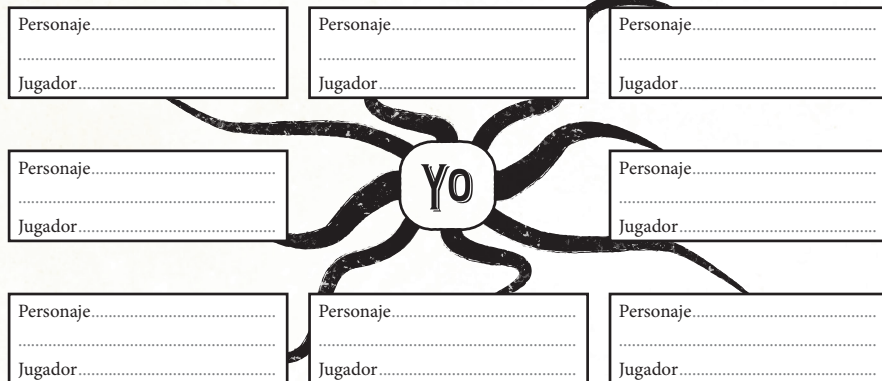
Personaje..............................................
..............................................................
Jugador..................................................

Personaje..............................................
..............................................................
Jugador..................................................

Personaje..............................................
..............................................................
Jugador..................................................

Personaje..............................................
..............................................................
Jugador..................................................

YO

Personaje..............................................
..............................................................
Jugador..................................................

Personaje..............................................
..............................................................
Jugador..................................................

Personaje..............................................
..............................................................
Jugador..................................................

Personaje..............................................
..............................................................
Jugador..................................................